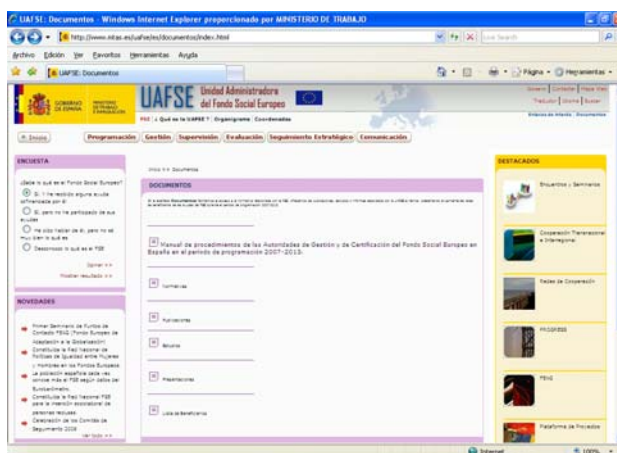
UAFSE: Documentos - Windows Internet Explorer proporcionado por MINISTERIO DE TRABAJO

http://www.mtas.es/uafse/es/documentos/index.html

Live Search

Archivo Edición Ver Favoritos Herramientas Ayuda

UAFSE: Documentos

Página Herramientas

GOBIERNO DE ESPAÑA MINISTERIO DE TRABAJO E INMIGRACIÓN

UAFSE Unidad Administradora del Fondo Social Europeo

FSE | ¿Qué es la UAFSE? | Organigrama | Coordenadas

Inicio Programación Gestión Supervisión Evaluación Seguimiento Estratégico Comunicación

ENCUESTA

¿Sabe lo que es el Fondo Social Europeo?

Sí. Y he recibido alguna ayuda cofinanciada por él

Sí, pero no he participado de sus ayudas

He oído hablar de él, pero no sé muy bien lo que es

Desconozco lo que es el FSE

Votar >>

Mostrar resultado >>

NOVEDADES

Primer Seminario de Puntos de Contacto FEAG (Fondo Europeo de Adaptación a la Globalización)

Constituida la Red Nacional de Políticas de Igualdad entre Mujeres y Hombres en los Fondos Europeos

La población española cada vez conoce más el FSE según datos del Eurobarómetro

Constituida la Red Nacional FSE para la inserción sociolaboral de personas reclusas

Celebración de los Comités de Seguimiento 2008

Ver todo >>

Inicio >> Documentos

DOCUMENTOS

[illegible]

Manual de procedimientos de las Autoridades de Gestión y de Certificación del Fondo Social Europeo en España en el período de programación 2007-2013.

Normativa

Publicaciones

Estudios

Presentaciones

Lista de Beneficiarios

DESTACADOS

Encuentros y Seminarios

Cooperación Transnacional e Interregional

Redes de Cooperación

PROGRESS

FEAG

Plataforma de Proyectos

Internet

100%